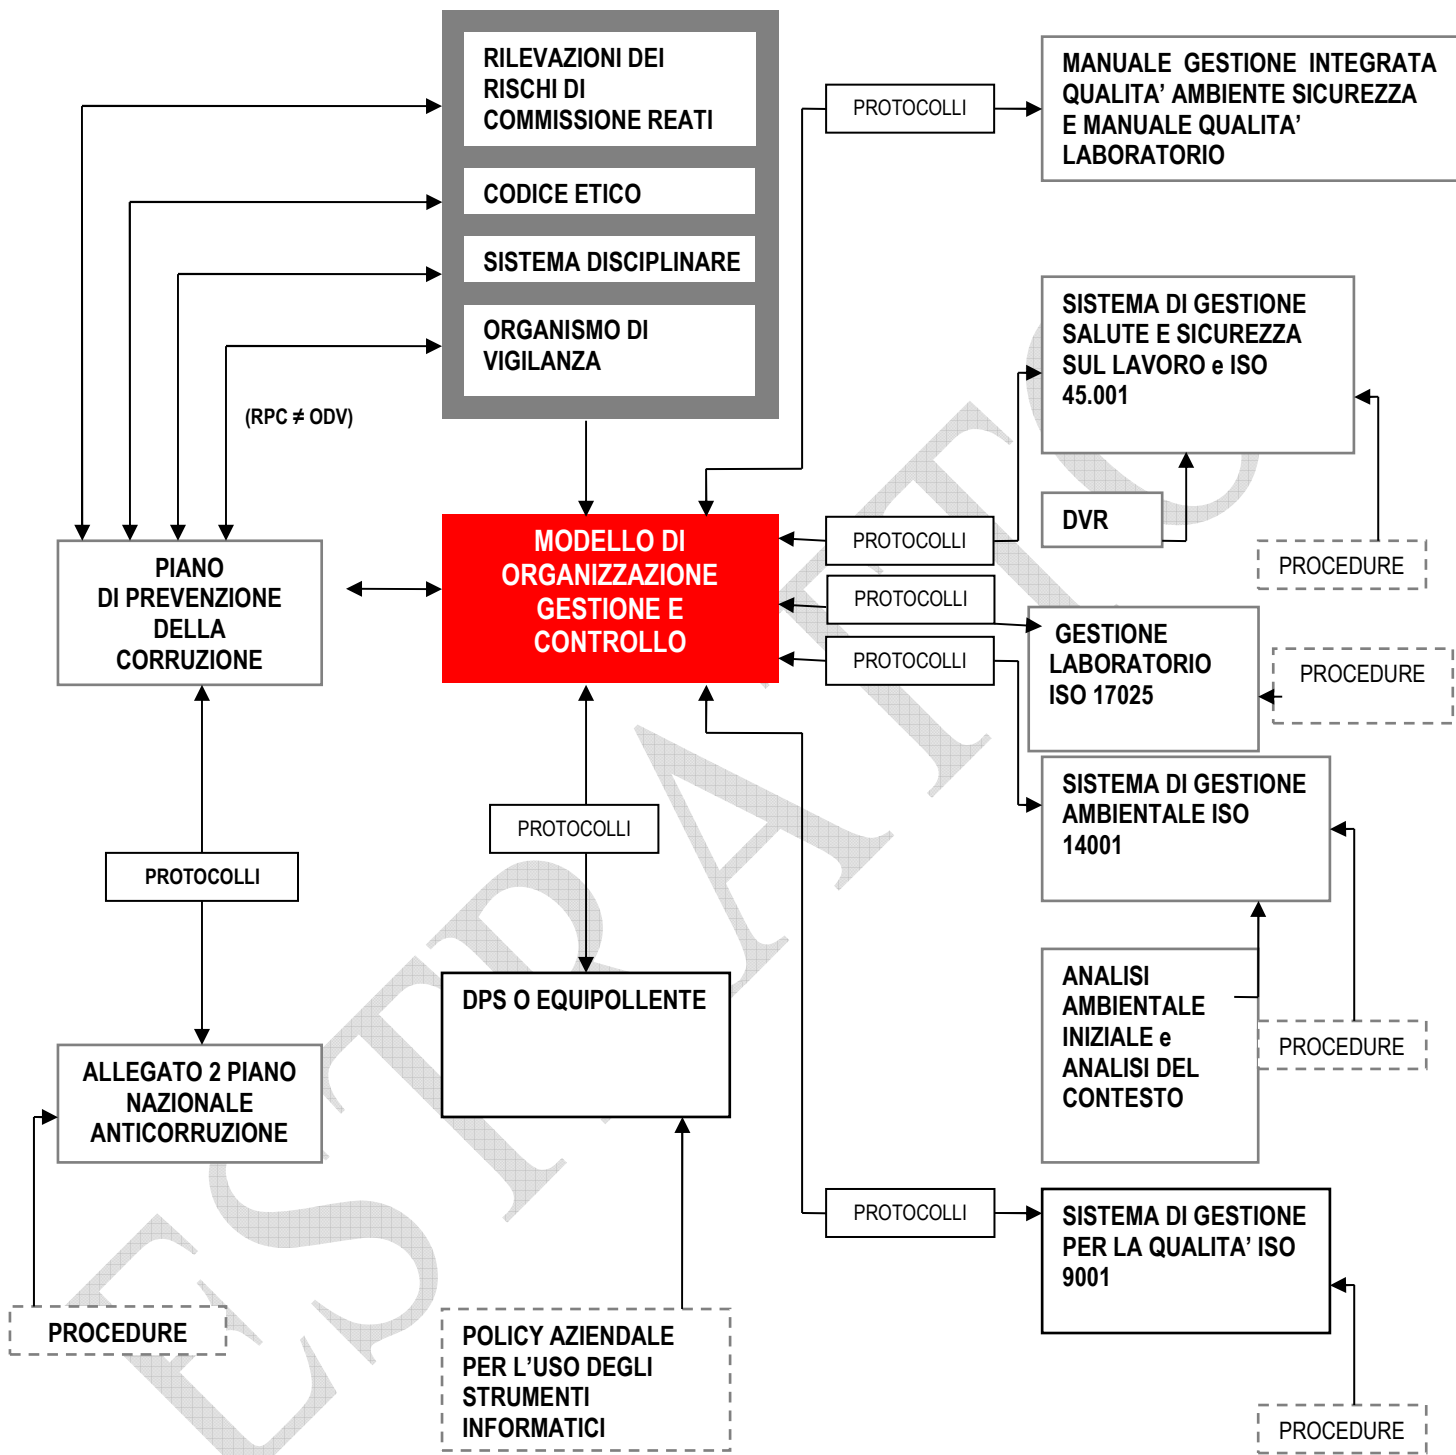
RILEVAZIONI DEI RISCHI DI COMMISSIONE REATI

CODICE ETICO

SISTEMA DISCIPLINARE

ORGANISMO DI VIGILANZA

PROTOCOLLI

MANUALE GESTIONE INTEGRATA QUALITA' AMBIENTE SICUREZZA E MANUALE QUALITA' LABORATORIO

SISTEMA DI GESTIONE SALUTE E SICUREZZA SUL LAVORO e ISO 45.001

(RPC ≠ ODV)

MODELLO DI ORGANIZZAZIONE GESTIONE E CONTROLLO

PROTOCOLLI

DVR

PROCEDURE

PIANO DI PREVENZIONE DELLA CORRUZIONE

PROTOCOLLI

GESTIONE LABORATORIO ISO 17025

PROTOCOLLI

PROCEDURE

SISTEMA DI GESTIONE AMBIENTALE ISO 14001

PROTOCOLLI

PROTOCOLLI

DPS O EQUIPOLLENTE

ANALISI AMBIENTALE INIZIALE e ANALISI DEL CONTESTO

PROCEDURE

ALLEGATO 2 PIANO NAZIONALE ANTICORRUZIONE

PROTOCOLLI

SISTEMA DI GESTIONE PER LA QUALITA' ISO 9001

PROCEDURE

POLICY AZIENDALE PER L'USO DEGLI STRUMENTI INFORMATICI

PROCEDURE

ESTRATTO